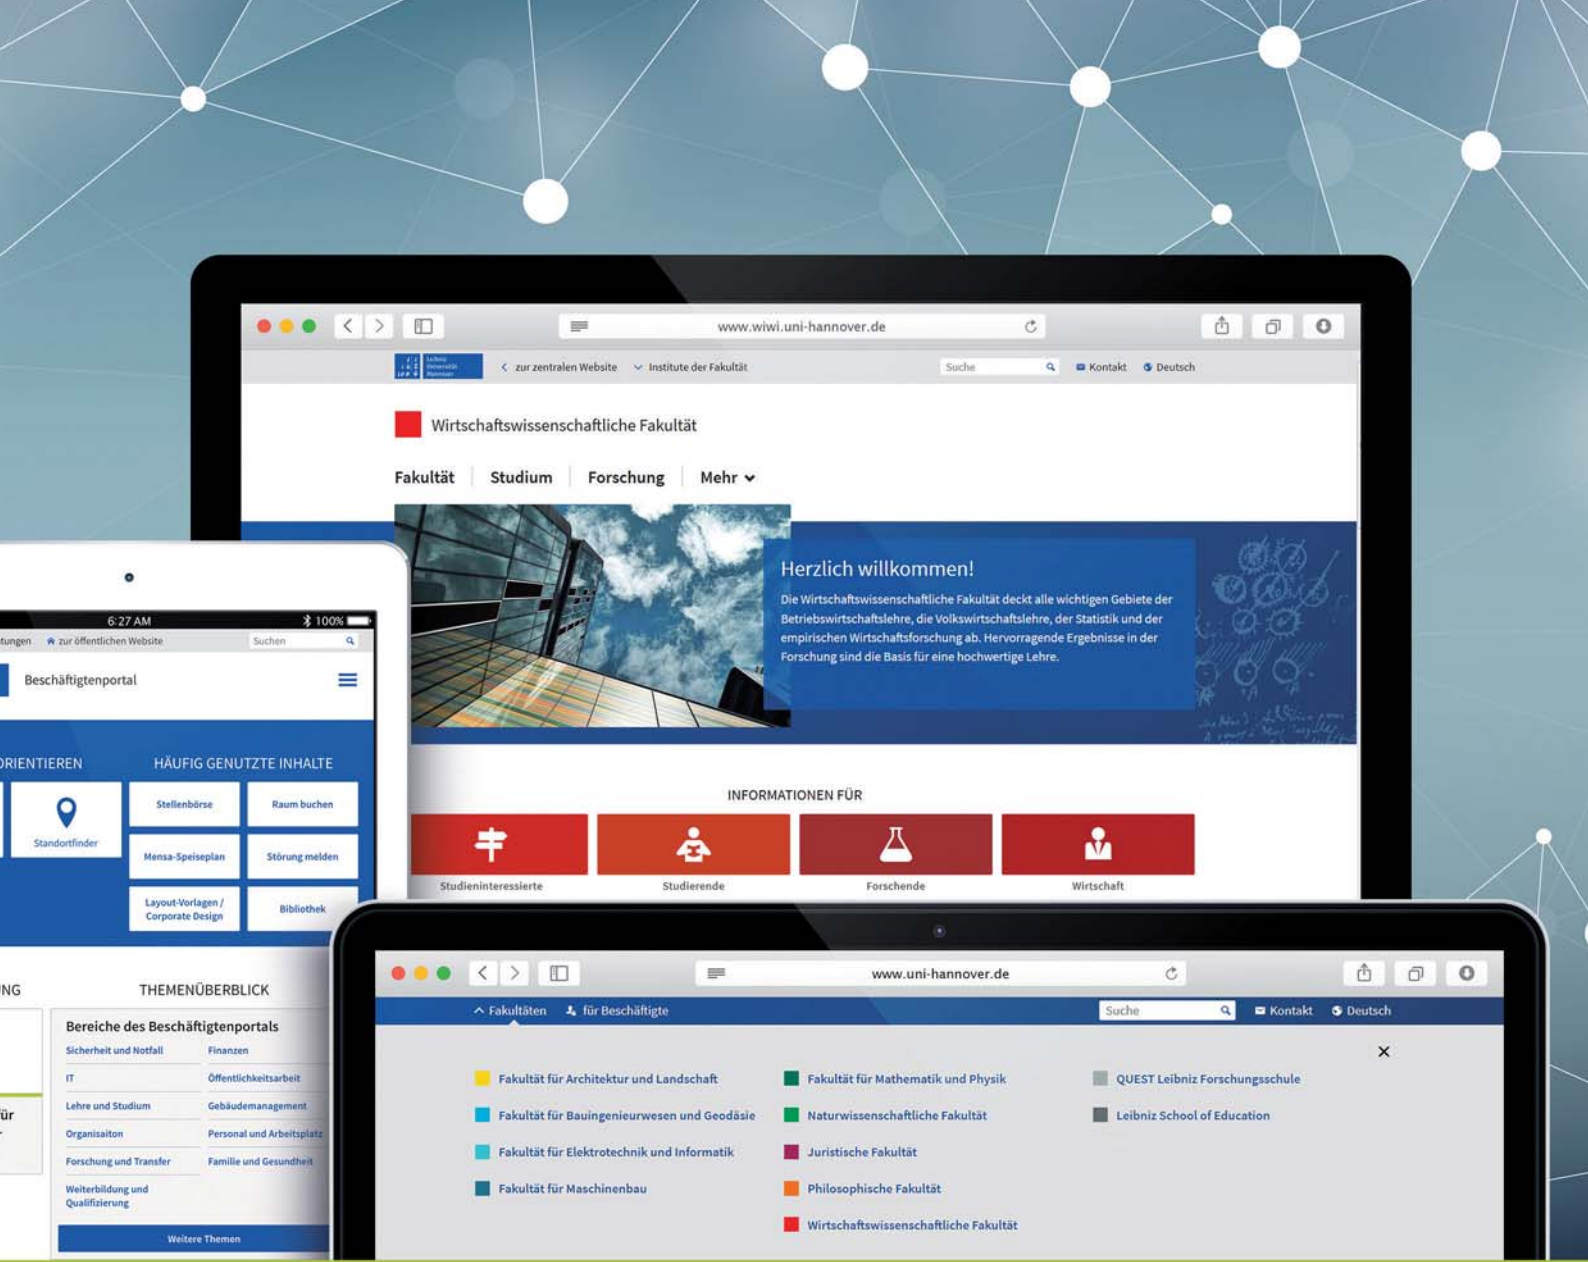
www.wiwi.uni-hannover.de

Leibniz Universität Hannover

zur zentralen Website   Institute der Fakultät   Suche   Kontakt   Deutsch

Wirtschaftswissenschaftliche Fakultät

Fakultät   Studium   Forschung   Mehr

Herzlich willkommen!

Die Wirtschaftswissenschaftliche Fakultät deckt alle wichtigen Gebiete der Betriebswirtschaftslehre, die Volkswirtschaftslehre, der Statistik und der empirischen Wirtschaftsforschung ab. Hervorragende Ergebnisse in der Forschung sind die Basis für eine hochwertige Lehre.

INFORMATIONEN FÜR

Studieninteressierte   Studierende   Forschende   Wirtschaft

6:27 AM   100%

tungen   zur öffentlichen Website   Suchen

Beschäftigtenportal

RIENTIEREN   HÄUFIG GENUTZTE INHALTE

Standortfinder   Stellenbörse   Raum buchen   Mensa-Speiseplan   Störung melden   Layout-Vorlagen / Corporate Design   Bibliothek

NG   THEMENÜBERBLICK

Bereiche des Beschäftigtenportals

Sicherheit und Notfall   Finanzen
IT   Öffentlichkeitsarbeit
Lehre und Studium   Gebäudemanagement
Organisaiton   Personal und Arbeitsplatz
Forschung und Transfer   Familie und Gesundheit
Weiterbildung und Qualifizierung

Weitere Themen

ür

www.uni-hannover.de

Fakultäten   für Beschäftigte   Suche   Kontakt   Deutsch

×

Fakultät für Architektur und Landschaft
Fakultät für Bauingenieurwesen und Geodäsie
Fakultät für Elektrotechnik und Informatik
Fakultät für Maschinenbau

Fakultät für Mathematik und Physik
Naturwissenschaftliche Fakultät
Juristische Fakultät
Philosophische Fakultät
Wirtschaftswissenschaftliche Fakultät

QUEST Leibniz Forschungsschule
Leibniz School of Education